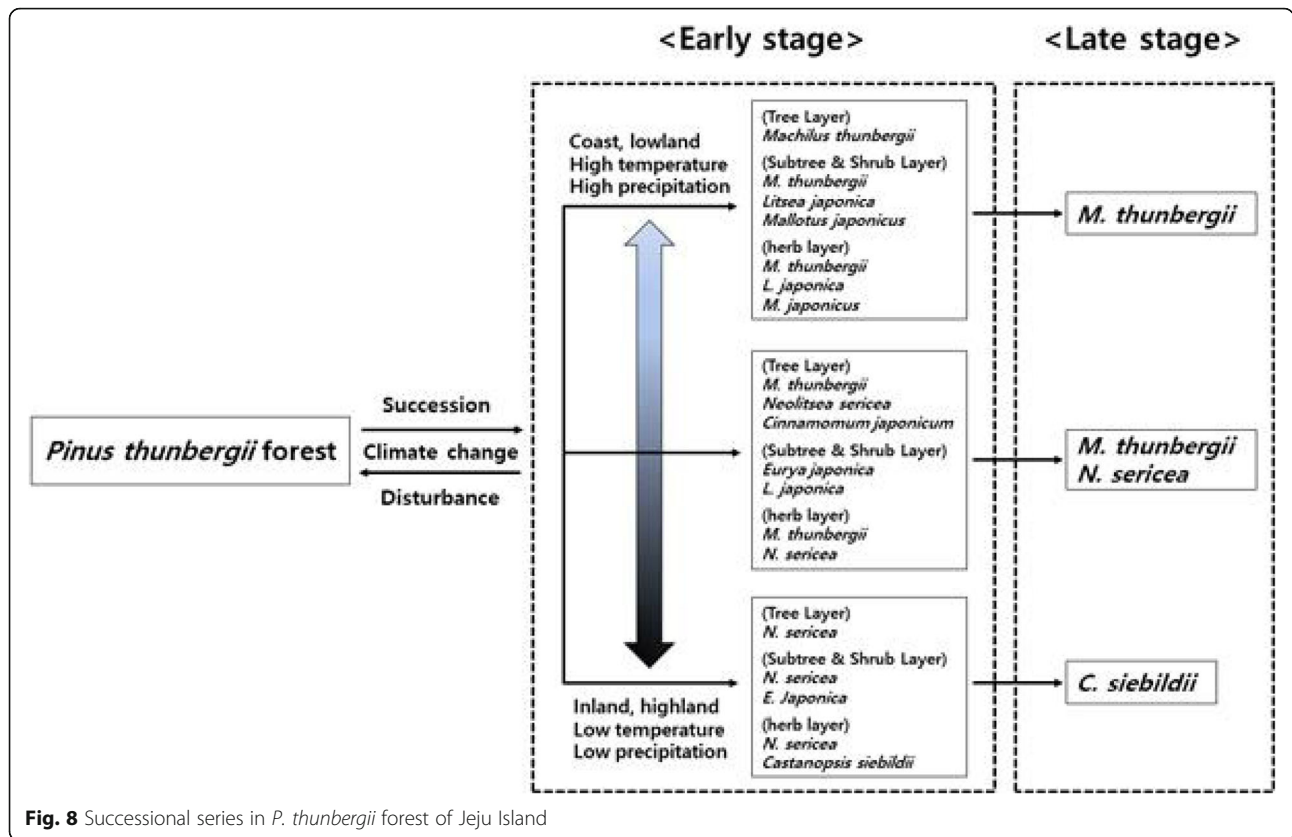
<Early stage>

<Late stage>

Pinus thunbergii forest

Succession

Climate change

Disturbance

Coast, lowland
High temperature
High precipitation

(Tree Layer)
Machilus thunbergii
(Subtree & Shrub Layer)
M. thunbergii
Litsea japonica
Mallotus japonicus
(herb layer)
M. thunbergii
L. japonica
M. japonicus

M. thunbergii

(Tree Layer)
M. thunbergii
Neolitsea sericea
Cinnamomum japonicum
(Subtree & Shrub Layer)
Eurya japonica
L. japonica
(herb layer)
M. thunbergii
N. sericea

M. thunbergii
N. sericea

Inland, highland
Low temperature
Low precipitation

(Tree Layer)
N. sericea
(Subtree & Shrub Layer)
N. sericea
E. Japonica
(herb layer)
N. sericea
Castanopsis siebildii

C. siebildii

Fig. 8 Successional series in P. thunbergii forest of Jeju Island